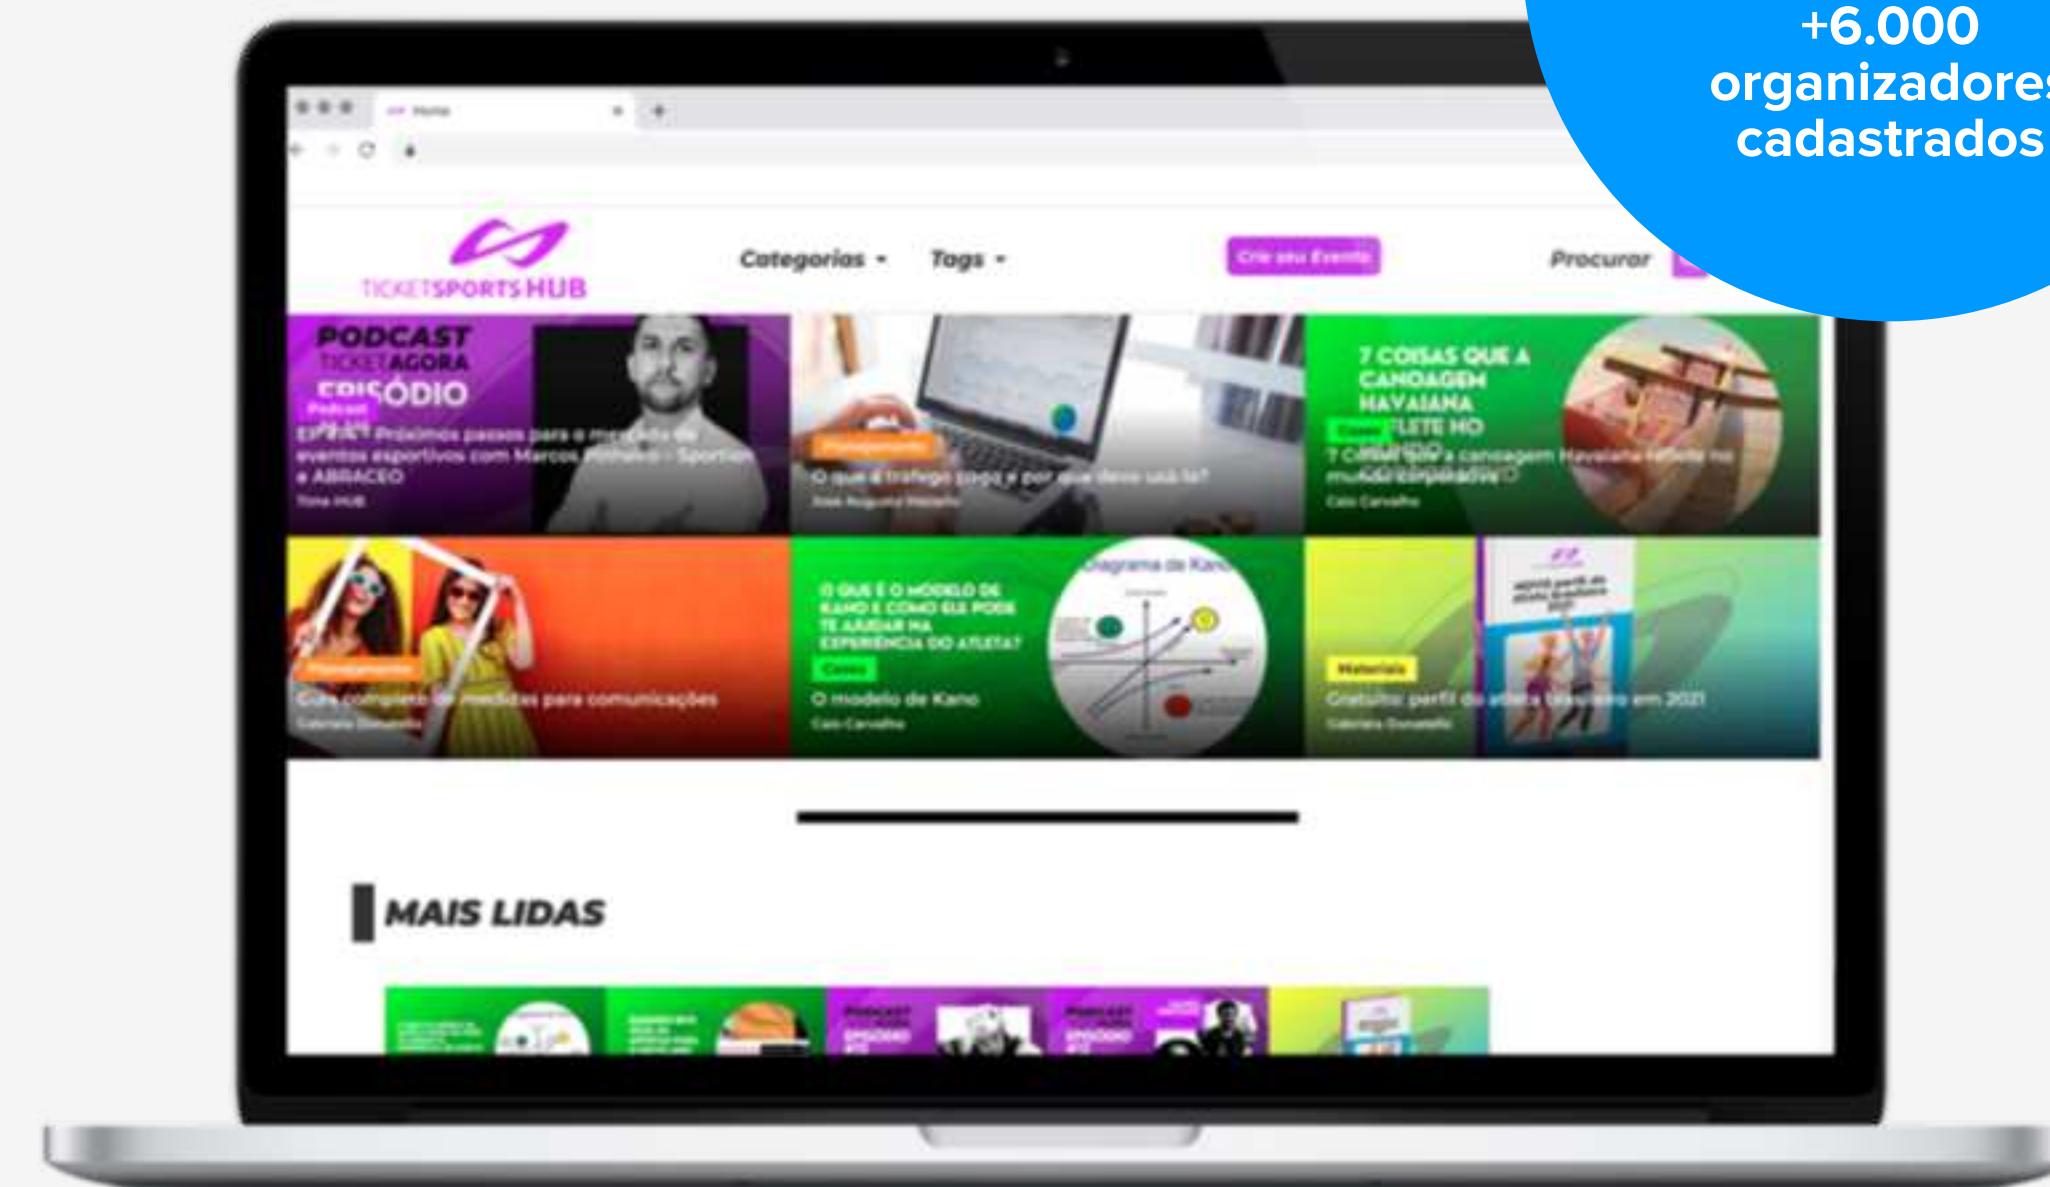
+6.000 organizadores cadastrados

TICKETSPORTS HUB

Categorias ▾ Tags ▾ Crie seu Evento Procurar

PODCAST TICKETAGORA EPISÓDIO

Podcast

EP #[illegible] Próximos passos para o mercado de eventos esportivos com Marcos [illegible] - Sportion e ABRACEO

Time HUB

Planejamento

O que é tráfego pago e por que deve usá-lo?

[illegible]

7 COISAS QUE A CANOAGEM HAVAIANA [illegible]LETE NO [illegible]

7 Coisas que a canoagem Havaiana reflete no mundo corporativo

Caio Carvalho

Planejamento

Guia completo de medidas para comunicações

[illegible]

O QUE É O MODELO DE KANO E COMO ELE PODE TE AJUDAR NA EXPERIÊNCIA DO ATLETA?

Diagrama de Kano

O modelo de Kano

Caio Carvalho

Materiais

Gratuito: perfil do atleta brasileiro em 2021

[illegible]

MAIS LIDAS

PODCAST EPISÓDIO

PODCAST EPISÓDIO